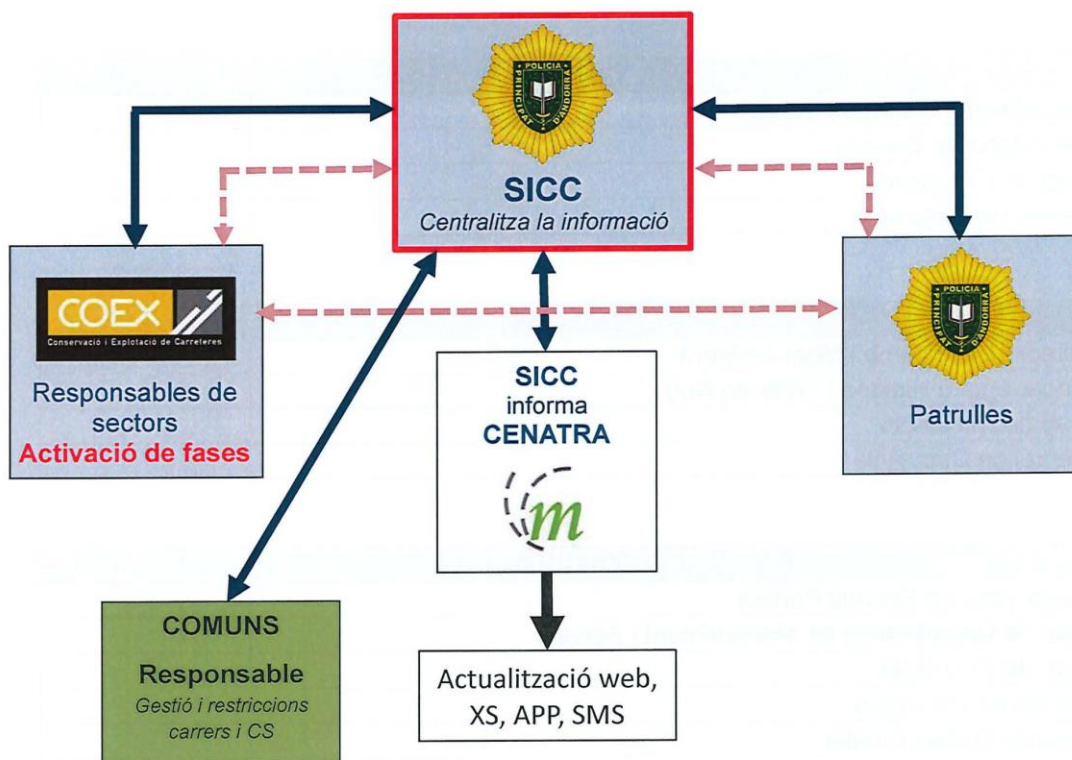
POLICIA
PRINCIPAT D'ANDORRA

SICC
Centralitza la informació

COEX
Conservació i Explotació de Carreteres

Responsables de sectors
Activació de fases

POLICIA
PRINCIPAT D'ANDORRA

Patrulles

SICC
informa
CENATRA

m

Actualització web, XS, APP, SMS

COMUNS
Responsable
Gestió i restriccions carrers i CS